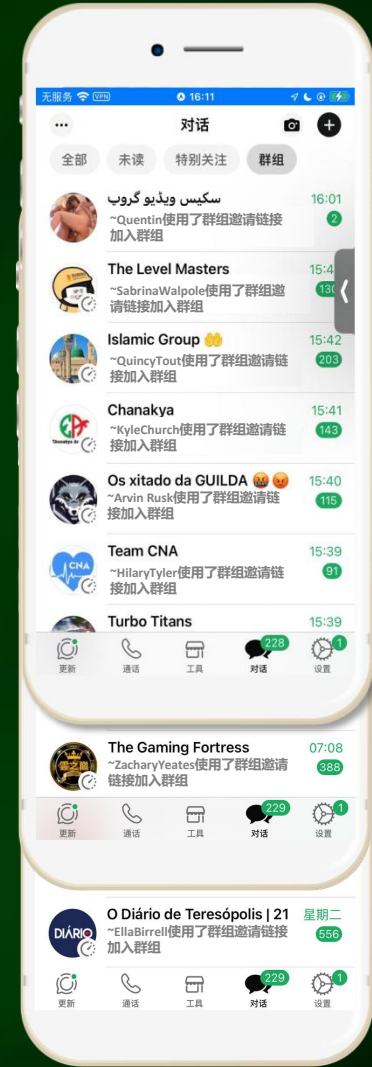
无服务 VPN 16:11

对话

全部 未读 特别关注 群组

سکیس ویڈیو گروپ
~Quentin使用了群组邀请链接加入群组
16:01
2

The Level Masters
~SabrinaWalpole使用了群组邀请链接加入群组
15:4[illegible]
130

Islamic Group 🤲
~QuincyTout使用了群组邀请链接加入群组
15:42
203

Chanakya
~KyleChurch使用了群组邀请链接加入群组
15:41
143

Os xitado da GUILDA 🤬😡
~Arvin Rusk使用了群组邀请链接加入群组
15:40
115

Team CNA
~HilaryTyler使用了群组邀请链接加入群组
15:39
91

Turbo Titans
15:39

更新 通话 工具 228 对话 1 设置

The Gaming Fortress
~ZacharyYeates使用了群组邀请链接加入群组
07:08
388

更新 通话 工具 229 对话 1 设置

O Diário de Teresópolis | 21
~EllaBirrell使用了群组邀请链接加入群组
星期二
556

更新 通话 工具 229 对话 1 设置